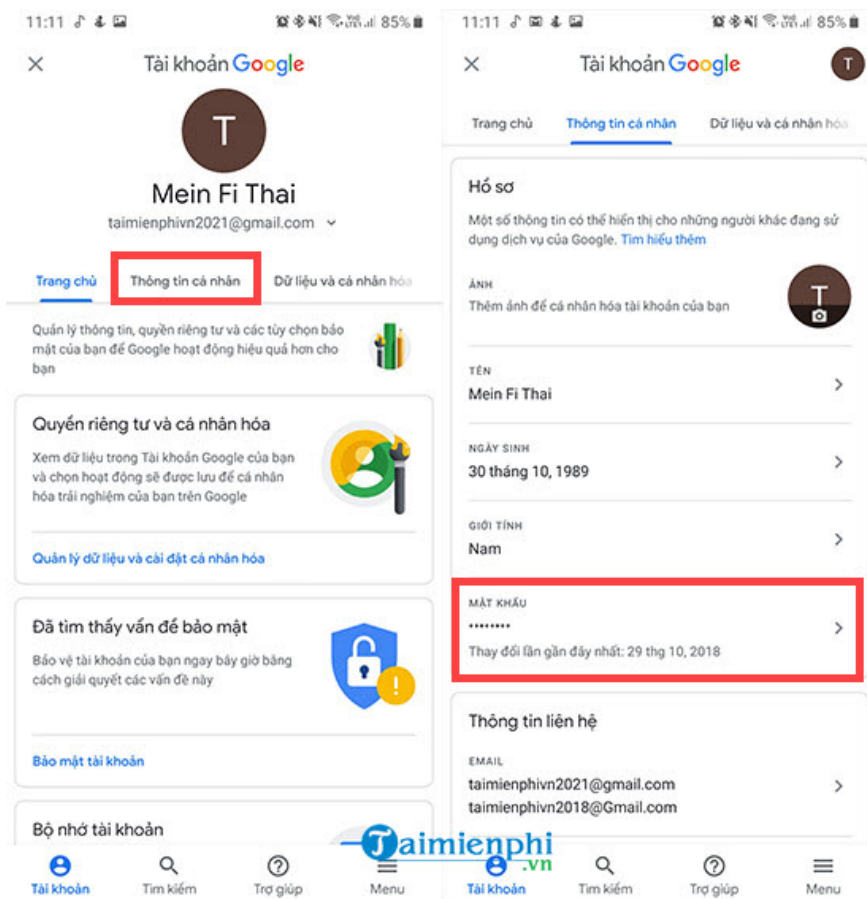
11:11 85%

Tài khoản Google

T

Mein Fi Thai

taimienphivn2021@gmail.com

Trang chủ | Thông tin cá nhân | Dữ liệu và cá nhân hóa

Quản lý thông tin, quyền riêng tư và các tùy chọn bảo mật của bạn để Google hoạt động hiệu quả hơn cho bạn

Quyền riêng tư và cá nhân hóa

Xem dữ liệu trong Tài khoản Google của bạn và chọn hoạt động sẽ được lưu để cá nhân hóa trải nghiệm của bạn trên Google

Quản lý dữ liệu và cài đặt cá nhân hóa

Đã tìm thấy vấn đề bảo mật

Bảo vệ tài khoản của bạn ngay bây giờ bằng cách giải quyết các vấn đề này

Bảo mật tài khoản

Bộ nhớ tài khoản

Tài khoản | Tìm kiếm | Trợ giúp | Menu

11:11 85%

Tài khoản Google

T

Trang chủ | Thông tin cá nhân | Dữ liệu và cá nhân hóa

Hồ sơ

Một số thông tin có thể hiển thị cho những người khác đang sử dụng dịch vụ của Google. Tìm hiểu thêm

ẢNH
Thêm ảnh để cá nhân hóa tài khoản của bạn

TÊN
Mein Fi Thai

NGÀY SINH
30 tháng 10, 1989

GIỚI TÍNH
Nam

MẬT KHẨU
••••••••
Thay đổi lần gần đây nhất: 29 thg 10, 2018

Thông tin liên hệ

EMAIL
taimienphivn2021@gmail.com
taimienphivn2018@Gmail.com

Taimienphi.vn

Tài khoản | Tìm kiếm | Trợ giúp | Menu